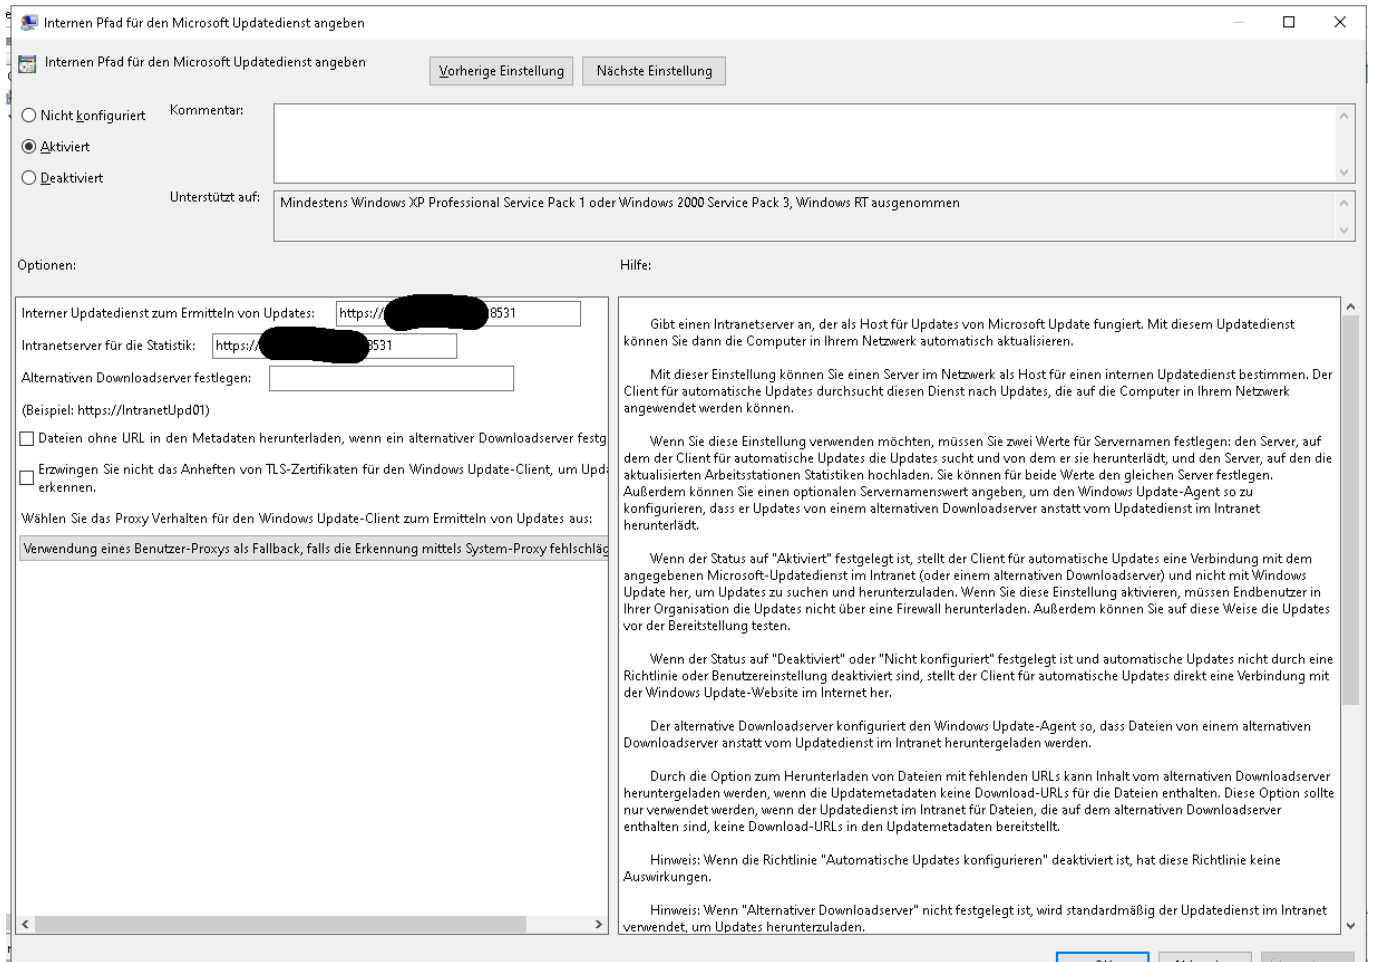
Internen Pfad für den Microsoft Updatedienst angeben

Internen Pfad für den Microsoft Updatedienst angeben

Vorherige Einstellung | Nächste Einstellung

Nicht konfiguriert
Aktiviert
Deaktiviert

Kommentar:

Unterstützt auf: Mindestens Windows XP Professional Service Pack 1 oder Windows 2000 Service Pack 3, Windows RT ausgenommen

Optionen:

Hilfe:

Interner Updatedienst zum Ermitteln von Updates: https://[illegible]8531

Intranetserver für die Statistik: https://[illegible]8531

Alternativen Downloadserver festlegen:

(Beispiel: https://IntranetUpd01)

Dateien ohne URL in den Metadaten herunterladen, wenn ein alternativer Downloadserver festg

Erzwingen Sie nicht das Anheften von TLS-Zertifikaten für den Windows Update-Client, um Upd erkennen.

Wählen Sie das Proxy Verhalten für den Windows Update-Client zum Ermitteln von Updates aus:

Verwendung eines Benutzer-Proxys als Fallback, falls die Erkennung mittels System-Proxy fehlschläg

Gibt einen Intranetserver an, der als Host für Updates von Microsoft Update fungiert. Mit diesem Updatedienst können Sie dann die Computer in Ihrem Netzwerk automatisch aktualisieren.

Mit dieser Einstellung können Sie einen Server im Netzwerk als Host für einen internen Updatedienst bestimmen. Der Client für automatische Updates durchsucht diesen Dienst nach Updates, die auf die Computer in Ihrem Netzwerk angewendet werden können.

Wenn Sie diese Einstellung verwenden möchten, müssen Sie zwei Werte für Servernamen festlegen: den Server, auf dem der Client für automatische Updates die Updates sucht und von dem er sie herunterlädt, und den Server, auf den die aktualisierten Arbeitsstationen Statistiken hochladen. Sie können für beide Werte den gleichen Server festlegen. Außerdem können Sie einen optionalen Servernamenswert angeben, um den Windows Update-Agent so zu konfigurieren, dass er Updates von einem alternativen Downloadserver anstatt vom Updatedienst im Intranet herunterlädt.

Wenn der Status auf "Aktiviert" festgelegt ist, stellt der Client für automatische Updates eine Verbindung mit dem angegebenen Microsoft-Updatedienst im Intranet (oder einem alternativen Downloadserver) und nicht mit Windows Update her, um Updates zu suchen und herunterzuladen. Wenn Sie diese Einstellung aktivieren, müssen Endbenutzer in Ihrer Organisation die Updates nicht über eine Firewall herunterladen. Außerdem können Sie auf diese Weise die Updates vor der Bereitstellung testen.

Wenn der Status auf "Deaktiviert" oder "Nicht konfiguriert" festgelegt ist und automatische Updates nicht durch eine Richtlinie oder Benutzereinstellung deaktiviert sind, stellt der Client für automatische Updates direkt eine Verbindung mit der Windows Update-Website im Internet her.

Der alternative Downloadserver konfiguriert den Windows Update-Agent so, dass Dateien von einem alternativen Downloadserver anstatt vom Updatedienst im Intranet heruntergeladen werden.

Durch die Option zum Herunterladen von Dateien mit fehlenden URLs kann Inhalt vom alternativen Downloadserver heruntergeladen werden, wenn die Updatemetadaten keine Download-URLs für die Dateien enthalten. Diese Option sollte nur verwendet werden, wenn der Updatedienst im Intranet für Dateien, die auf dem alternativen Downloadserver enthalten sind, keine Download-URLs in den Updatemetadaten bereitstellt.

Hinweis: Wenn die Richtlinie "Automatische Updates konfigurieren" deaktiviert ist, hat diese Richtlinie keine Auswirkungen.

Hinweis: Wenn "Alternativer Downloadserver" nicht festgelegt ist, wird standardmäßig der Updatedienst im Intranet verwendet, um Updates herunterzuladen.